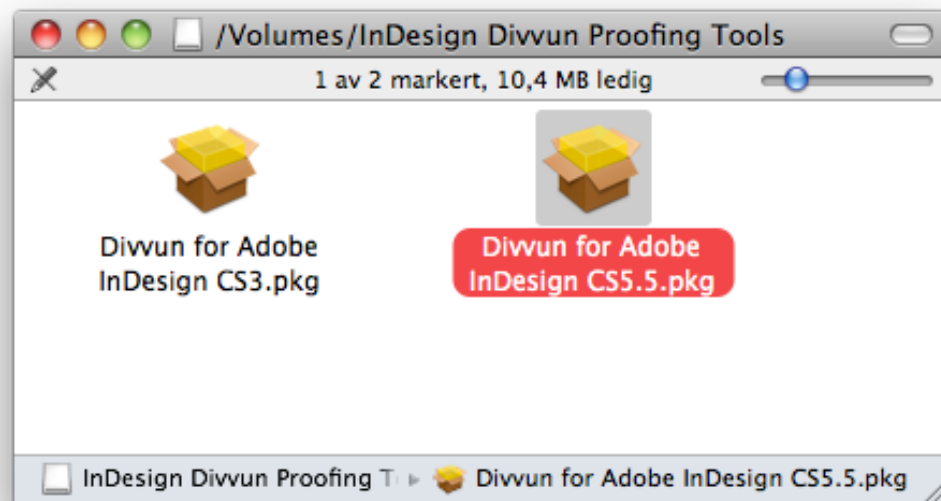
/Volumes/InDesign Divvun Proofing Tools

1 av 2 markert, 10,4 MB ledig

Divvun for Adobe InDesign CS3.pkg

Divvun for Adobe InDesign CS5.5.pkg

InDesign Divvun Proofing T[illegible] ▸ Divvun for Adobe InDesign CS5.5.pkg